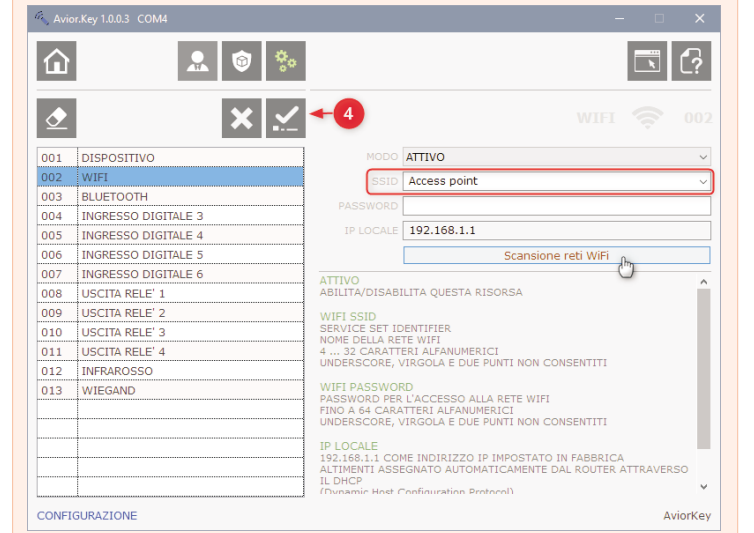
Avior.Key 1.0.0.3 COM4

4

WIFI 002

| 001 | DISPOSITIVO |
|---|---|
| 002 | WIFI |
| 003 | BLUETOOTH |
| 004 | INGRESSO DIGITALE 3 |
| 005 | INGRESSO DIGITALE 4 |
| 006 | INGRESSO DIGITALE 5 |
| 007 | INGRESSO DIGITALE 6 |
| 008 | USCITA RELE' 1 |
| 009 | USCITA RELE' 2 |
| 010 | USCITA RELE' 3 |
| 011 | USCITA RELE' 4 |
| 012 | INFRAROSSO |
| 013 | WIEGAND |

MODO ATTIVO
SSID Access point
PASSWORD
IP LOCALE 192.168.1.1
Scansione reti WiFi

ATTIVO
ABILITA/DISABILITA QUESTA RISORSA

WIFI SSID
SERVICE SET IDENTIFIER
NOME DELLA RETE WIFI
4 ... 32 CARATTERI ALFANUMERICI
UNDERSCORE, VIRGOLA E DUE PUNTI NON CONSENTITI

WIFI PASSWORD
PASSWORD PER L'ACCESSO ALLA RETE WIFI
FINO A 64 CARATTERI ALFANUMERICI
UNDERSCORE, VIRGOLA E DUE PUNTI NON CONSENTITI

IP LOCALE
192.168.1.1 COME INDIRIZZO IP IMPOSTATO IN FABBRICA
ALTIMENTI ASSEGNATO AUTOMATICAMENTE DAL ROUTER ATTRAVERSO IL DHCP
(Dynamic Host Configuration Protocol)

CONFIGURAZIONE
AviorKey